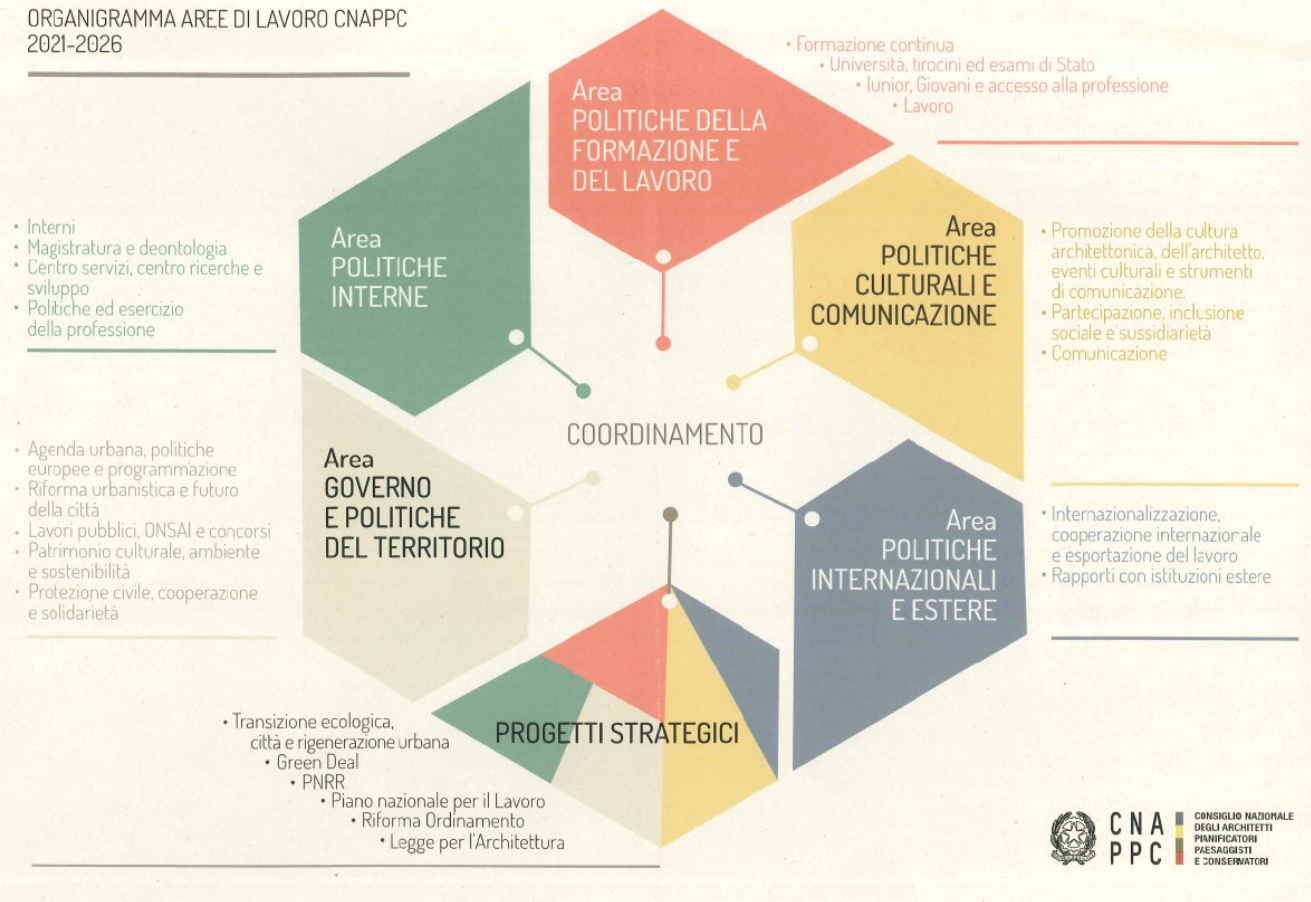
ORGANIGRAMMA AREE DI LAVORO CNAPPC
2021-2026

• Formazione continua
• Università, tirocini ed esami di Stato
• Iunior, Giovani e accesso alla professione
• Lavoro

Area
POLITICHE DELLA FORMAZIONE E DEL LAVORO

• Interni
• Magistratura e deontologia
• Centro servizi, centro ricerche e sviluppo
• Politiche ed esercizio della professione

Area
POLITICHE INTERNE

Area
POLITICHE CULTURALI E COMUNICAZIONE

• Promozione della cultura architettonica, dell'architetto, eventi culturali e strumenti di comunicazione.
• Partecipazione, inclusione sociale e sussidiarietà
• Comunicazione

COORDINAMENTO

• Agenda urbana, politiche europee e programmazione
• Riforma urbanistica e futuro della città
• Lavori pubblici, ONSAI e concorsi
• Patrimonio culturale, ambiente e sostenibilità
• Protezione civile, cooperazione e solidarietà

Area
GOVERNO E POLITICHE DEL TERRITORIO

Area
POLITICHE INTERNAZIONALI E ESTERE

• Internazionalizzazione, cooperazione internazionale e esportazione del lavoro
• Rapporti con istituzioni estere

PROGETTI STRATEGICI

• Transizione ecologica, città e rigenerazione urbana
• Green Deal
• PNRR
• Piano nazionale per il Lavoro
• Riforma Ordinamento
• Legge per l'Architettura

CNA PPC
CONSIGLIO NAZIONALE DEGLI ARCHITETTI PIANIFICATORI PAESAGGISTI E CONSERVATORI